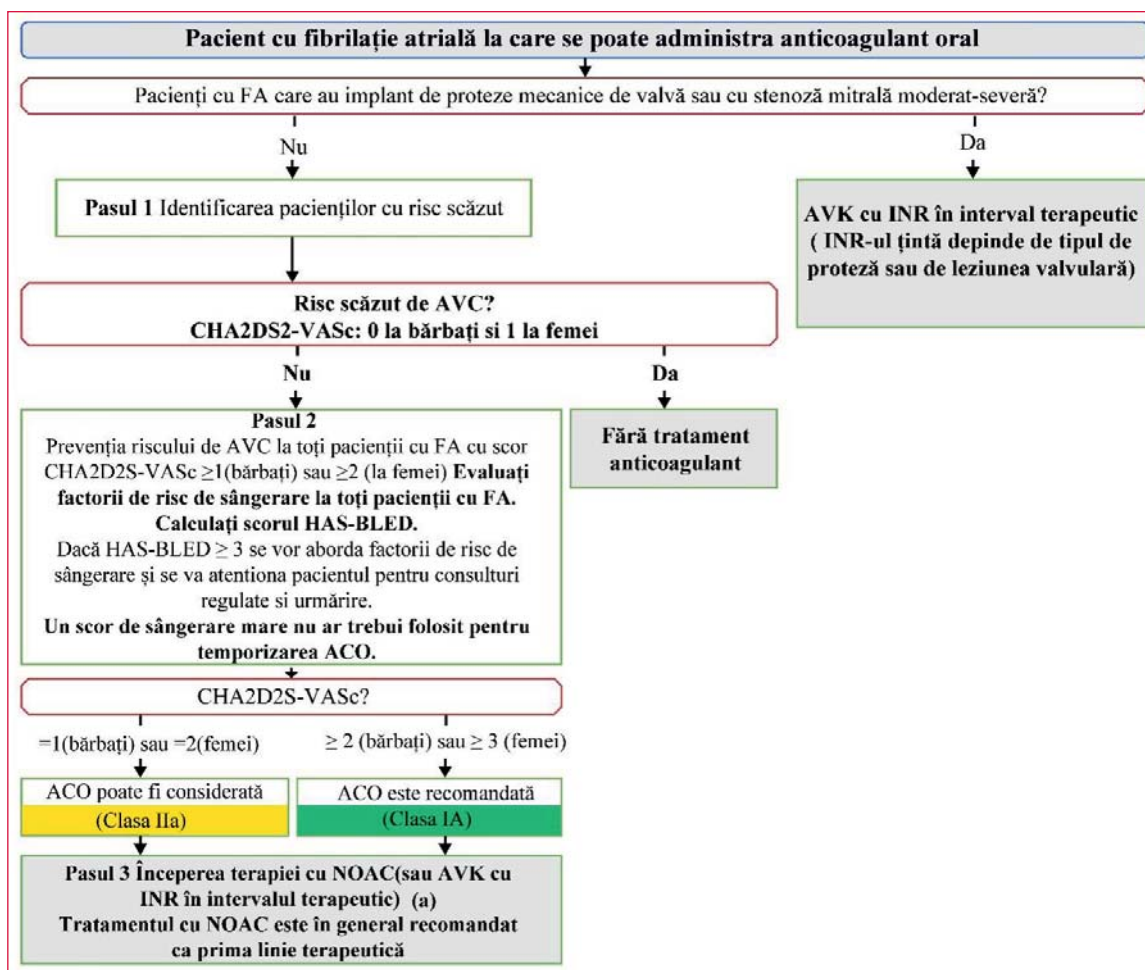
Pacient cu fibrilație atrială la care se poate administra anticoagulant oral

Pacienți cu FA care au implant de proteze mecanice de valvă sau cu stenoză mitrală moderat-severă?

Nu

Da

Pasul 1 Identificarea pacienților cu risc scăzut

AVK cu INR în interval terapeutic ( INR-ul țintă depinde de tipul de proteză sau de leziunea valvulară)

Risc scăzut de AVC?
CHA2DS2-VASc: 0 la bărbați si 1 la femei

Nu

Da

Pasul 2
Prevenția riscului de AVC la toți pacienții cu FA cu scor CHA2D2S-VASc ≥1(bărbați) sau ≥2 (la femei) Evaluați factorii de risc de sângerare la toți pacienții cu FA. Calculați scorul HAS-BLED.
Dacă HAS-BLED ≥ 3 se vor aborda factorii de risc de sângerare și se va atentiona pacientul pentru consulturi regulate și urmărire.
Un scor de sângerare mare nu ar trebui folosit pentru temporizarea ACO.

Fără tratament anticoagulant

CHA2D2S-VASc?

=1(bărbați) sau =2(femei)

≥ 2 (bărbați) sau ≥ 3 (femei)

ACO poate fi considerată
(Clasa IIa)

ACO este recomandată
(Clasa IA)

Pasul 3 Începerea terapiei cu NOAC(sau AVK cu INR în intervalul terapeutic) (a)
Tratamentul cu NOAC este în general recomandat ca prima linie terapeutică